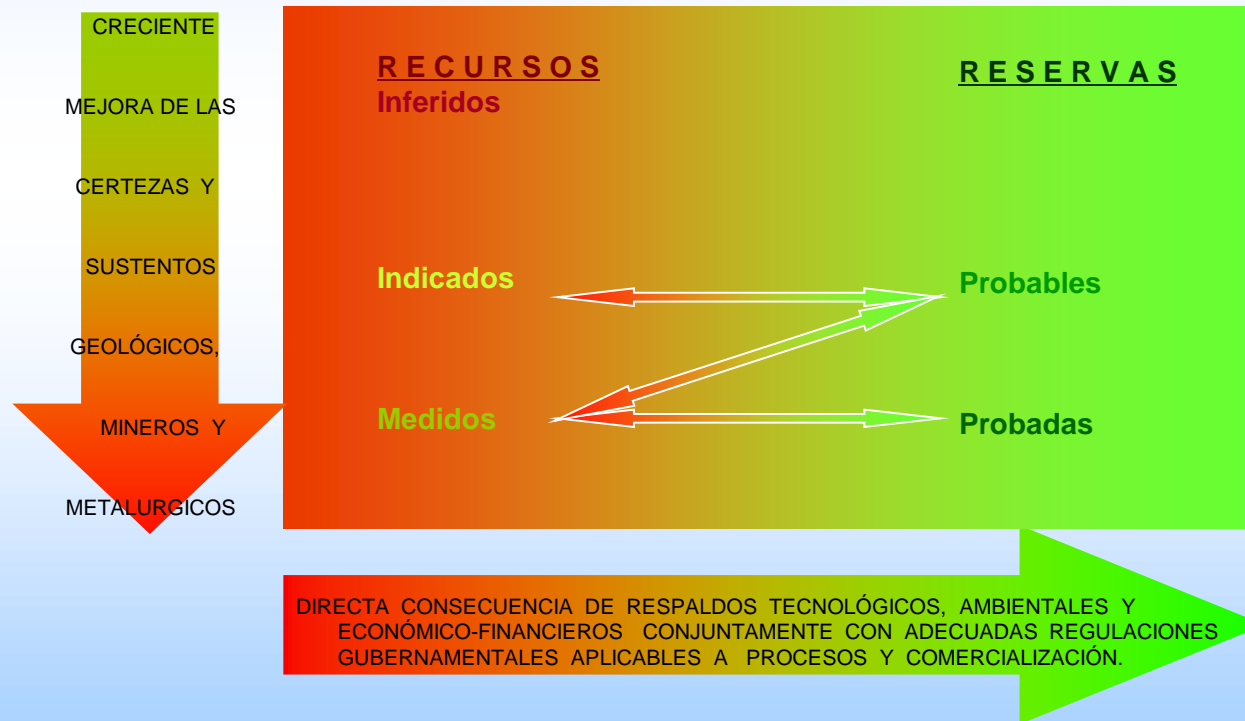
CRECIENTE

MEJORA DE LAS

CERTEZAS Y

SUSTENTOS

GEOLÓGICOS,

MINEROS Y

METALURGICOS

R E C U R S O S

Inferidos

R E S E R V A S

Indicados

Probables

Medidos

Probadas

DIRECTA CONSECUENCIA DE RESPALDOS TECNOLÓGICOS, AMBIENTALES Y ECONÓMICO-FINANCIEROS CONJUNTAMENTE CON ADECUADAS REGULACIONES GUBERNAMENTALES APLICABLES A PROCESOS Y COMERCIALIZACIÓN.